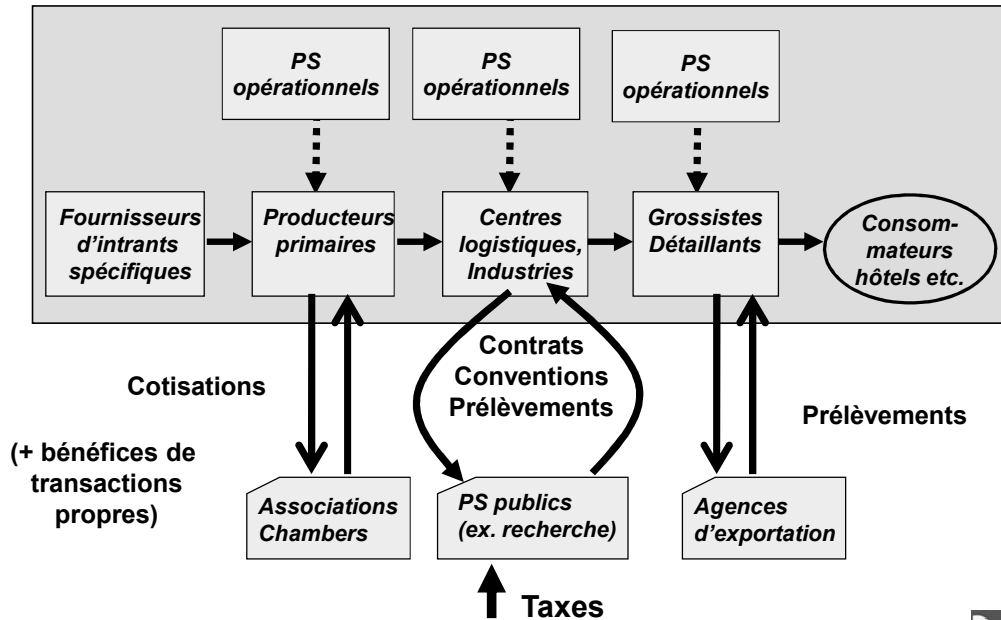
PS opérationnels

PS opérationnels

PS opérationnels

Fournisseurs d'intrants spécifiques

Producteurs primaires

Centres logistiques, Industries

Grossistes Détaillants

Consommateurs hôtels etc.

Cotisations

(+ bénéfices de transactions propres)

Contrats Conventions Prélèvements

Prélèvements

Associations Chambers

PS publics (ex. recherche)

Agences d'exportation

Taxes